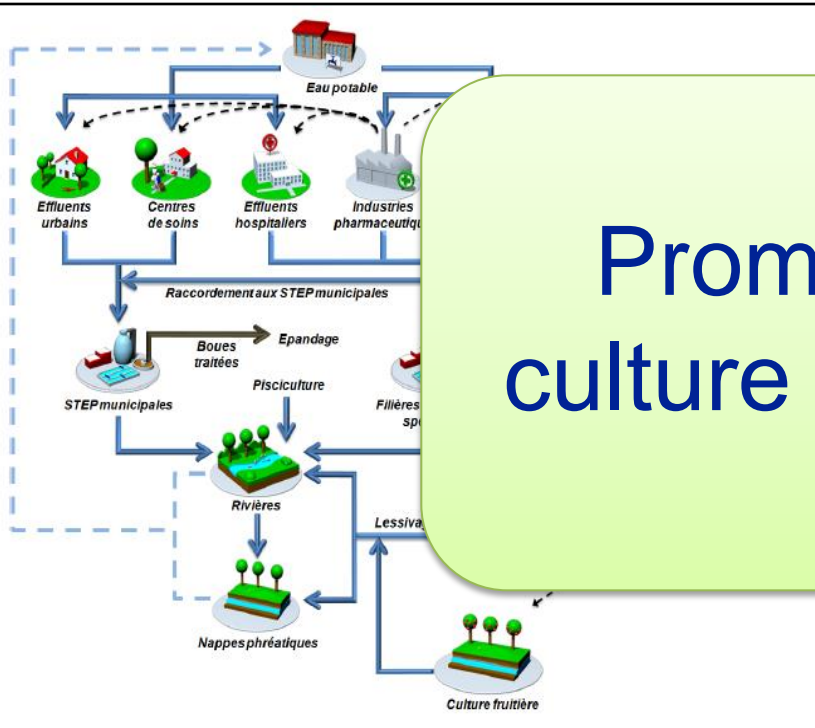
Eau potable

Effluents urbains

Centres de soins

Effluents hospitaliers

Industries pharmaceutiqu

Raccordement aux STEP municipales

Boues traitées

Epandage

Pisciculture

STEP municipales

Filières sp

Rivières

Lessiva

Nappes phréatiques

Culture fruitière

Prom
culture